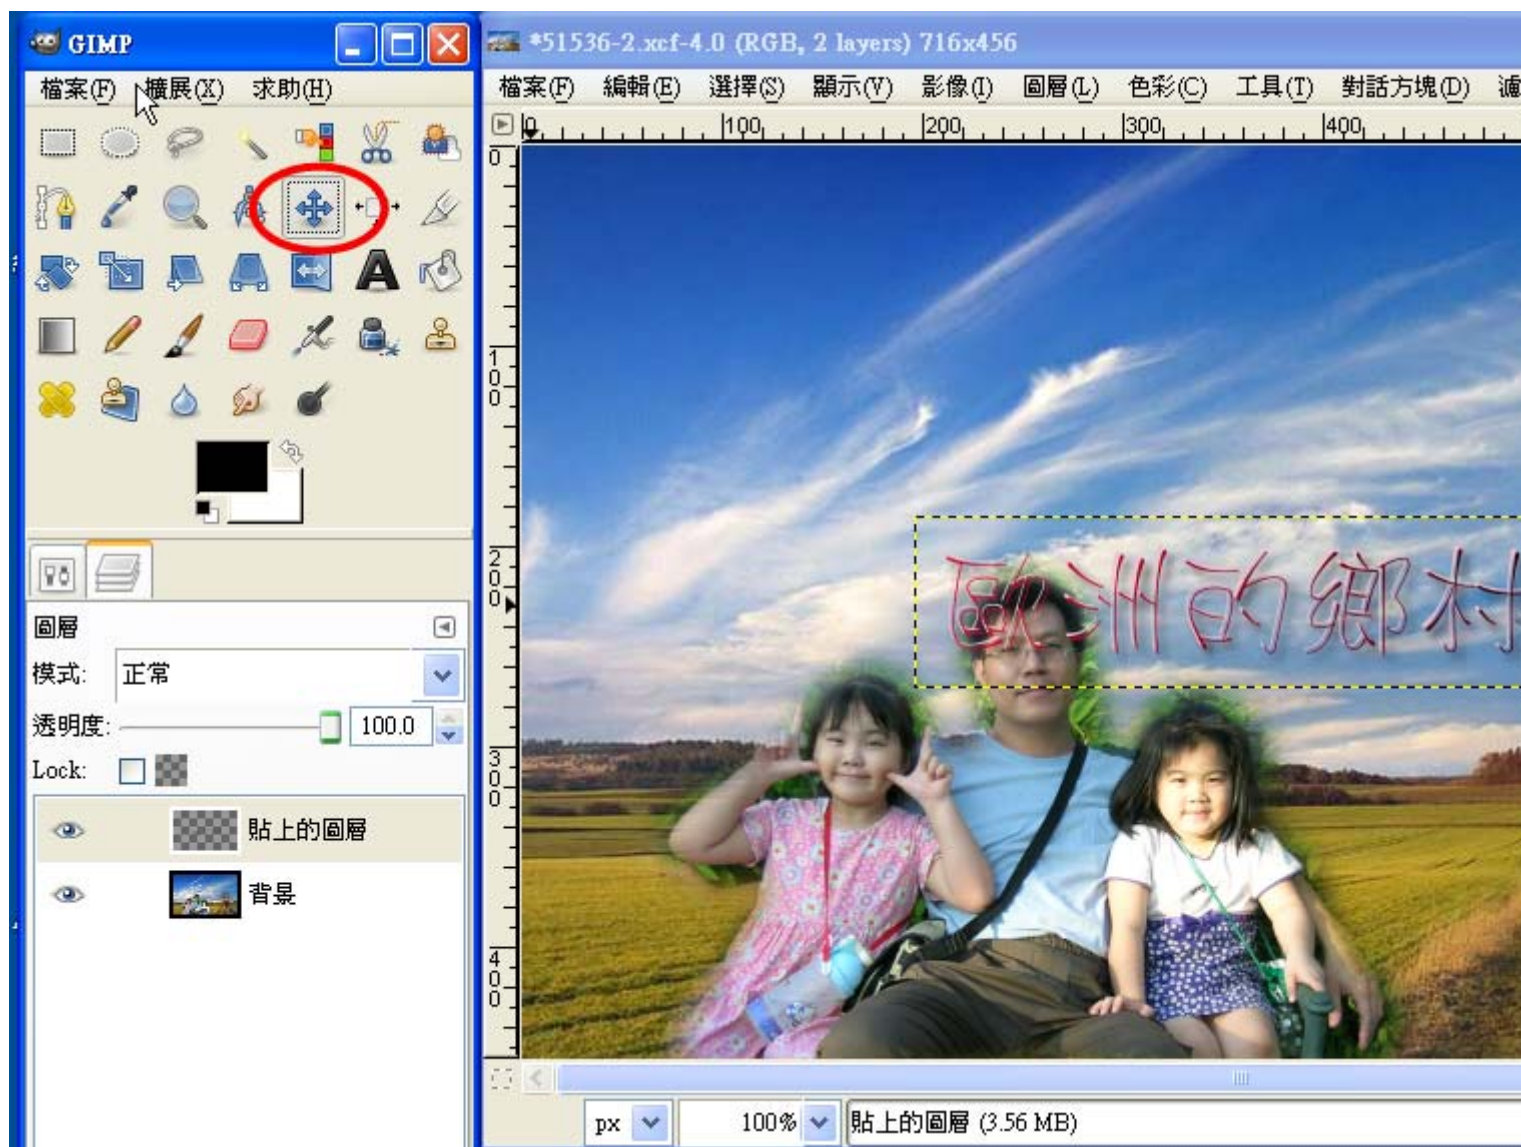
GIMP

檔案(F) 擴展(X) 求助(H)

A

圖層
模式: 正常
透明度: 100.0
Lock:

貼上的圖層
背景

*51536-2.xcf-4.0 (RGB, 2 layers) 716x456

檔案(F) 編輯(E) 選擇(S) 顯示(V) 影像(I) 圖層(L) 色彩(C) 工具(T) 對話方塊(D) 濾

0 100 200 300 400

0
100
200
300
400

歐洲的鄉村

px 100% 貼上的圖層 (3.56 MB)